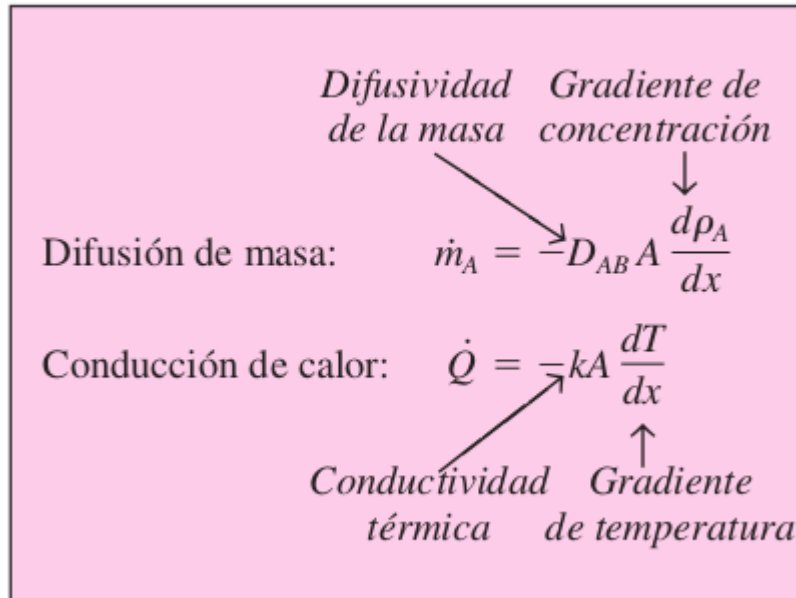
Difusividad de la masa

Gradiente de concentración

Difusión de masa: $\dot{m}_A = -D_{AB} A \frac{d\rho_A}{dx}$

Conducción de calor: $\dot{Q} = -kA \frac{dT}{dx}$

Conductividad térmica

Gradiente de temperatura